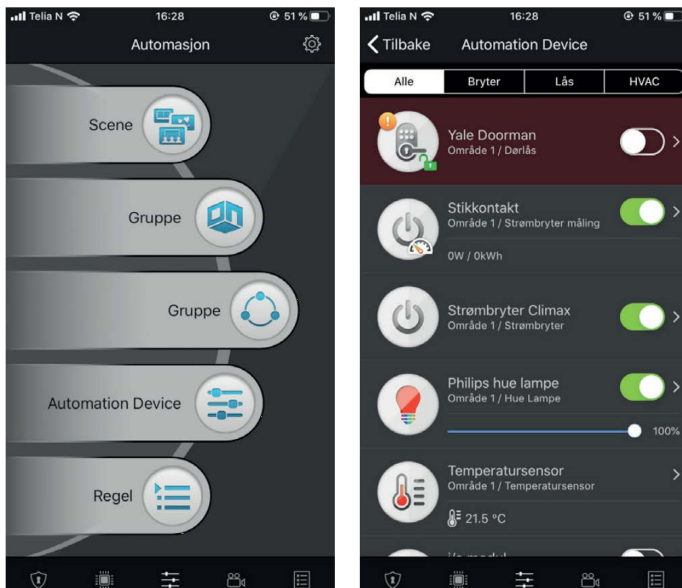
Telia N 16:28 51 %

Automasjon

Scene

Gruppe

Gruppe

Automation Device

Regel

Telia N 16:28 51 %

Tilbake Automation Device

Alle | Bryter | Lås | HVAC

Yale Doorman
Område 1 / Dørlås

Stikkontakt
Område 1 / Strømbryter måling
0W / 0kWh

Strømbryter Climax
Område 1 / Strømbryter

Philips hue lampe
Område 1 / Hue Lampe
100%

Temperatursensor
Område 1 / Temperatursensor
21.5 °C

i/o modul